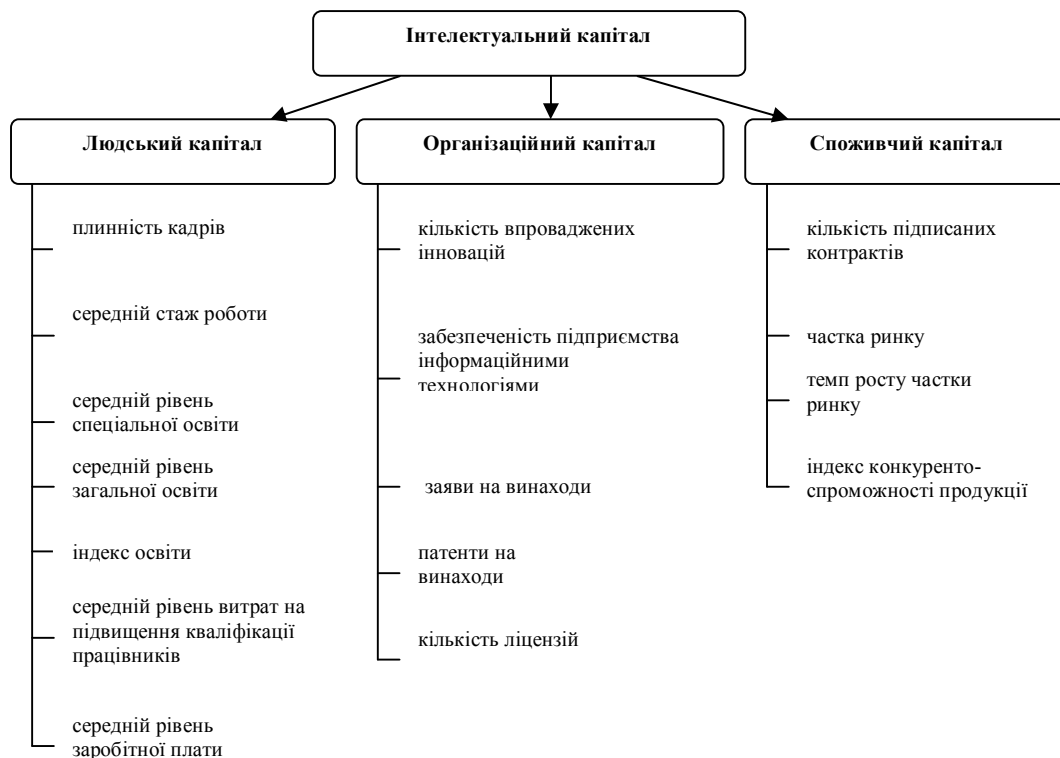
Інтелектуальний капітал

Людський капітал

плинність кадрів

середній стаж роботи

середній рівень спеціальної освіти

середній рівень загальної освіти

індекс освіти

середній рівень витрат на підвищення кваліфікації працівників

середній рівень заробітної плати

Організаційний капітал

кількість впроваджених інновацій

забезпеченість підприємства інформаційними технологіями

заяви на винаходи

патенти на винаходи

кількість ліцензій

Споживчий капітал

кількість підписаних контрактів

частка ринку

темп росту частки ринку

індекс конкурентоспроможності продукції